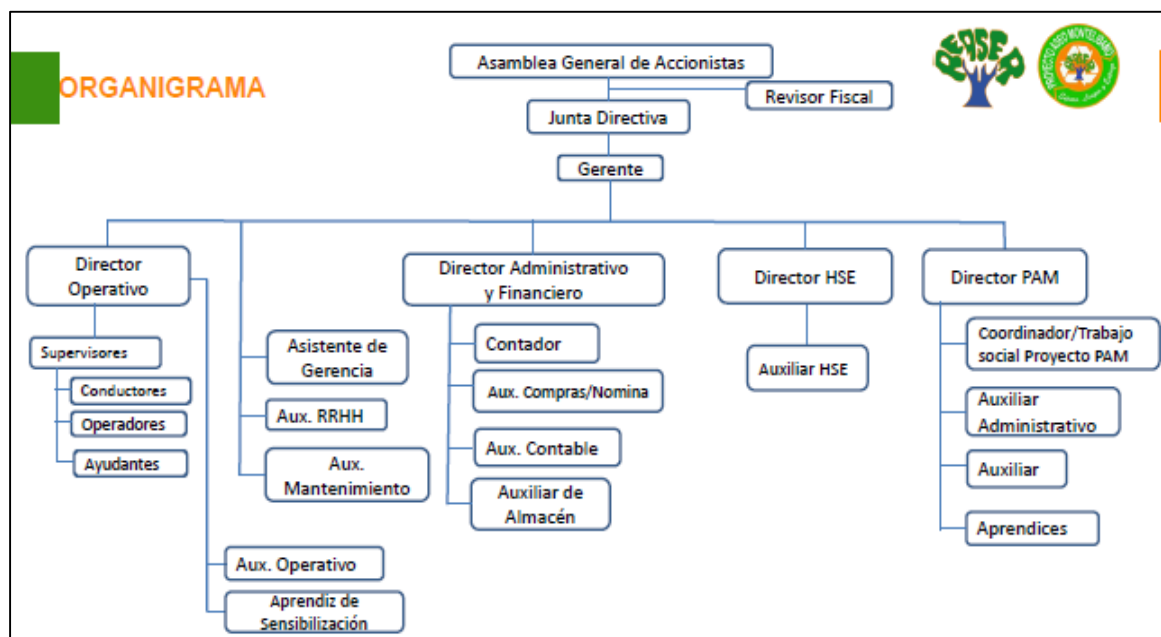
ORGANIGRAMA

REDSER

PROYECTO AGRO MONTELIBANO

Asamblea General de Accionistas

Revisor Fiscal

Junta Directiva

Gerente

Director Operativo

Supervisores

Conductores

Operadores

Ayudantes

Aux. Operativo

Aprendiz de Sensibilización

Asistente de Gerencia

Aux. RRHH

Aux. Mantenimiento

Director Administrativo y Financiero

Contador

Aux. Compras/Nomina

Aux. Contable

Auxiliar de Almacén

Director HSE

Auxiliar HSE

Director PAM

Coordinador/Trabajo social Proyecto PAM

Auxiliar Administrativo

Auxiliar

Aprendices